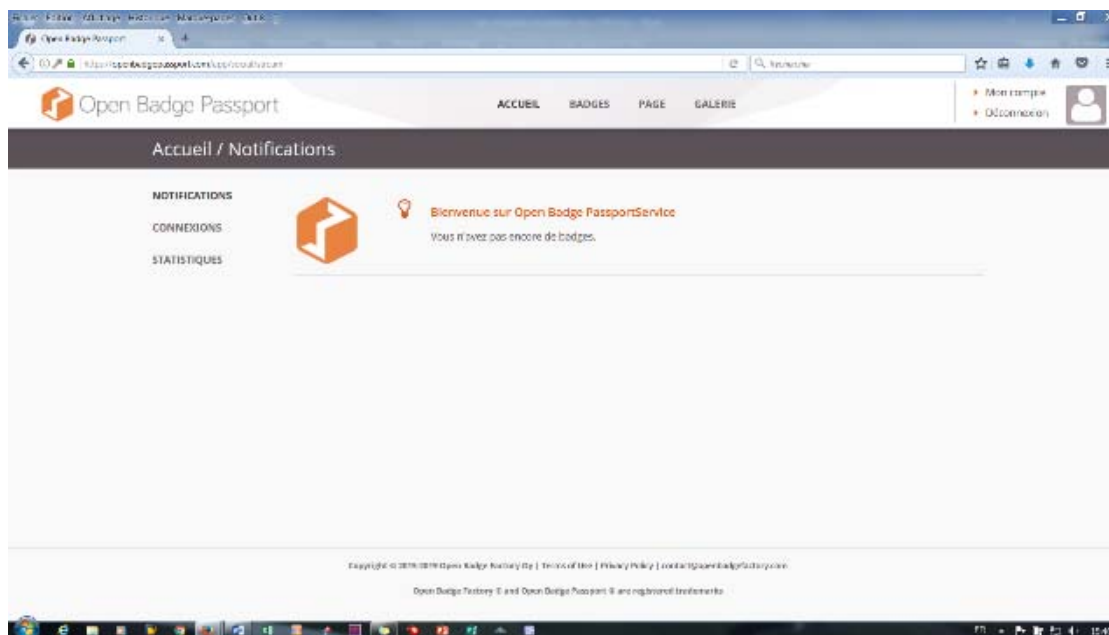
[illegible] Fichier Affichage Historique Marque-pages Outils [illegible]

Open Badge Passport

https://openbadgepassport.com/app/social/stream

Rechercher

Open Badge Passport

ACCUEIL BADGES PAGE GALERIE

Mon compte
Déconnexion

Accueil / Notifications

NOTIFICATIONS
CONNEXIONS
STATISTIQUES

Bienvenue sur Open Badge PassportService
Vous n'avez pas encore de badges.

Copyright © 2015-2019 Open Badge Factory Oy | Terms of Use | Privacy Policy | contact@openbadgefactory.com

Open Badge Factory ® and Open Badge Passport ® are registered trademarks

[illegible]